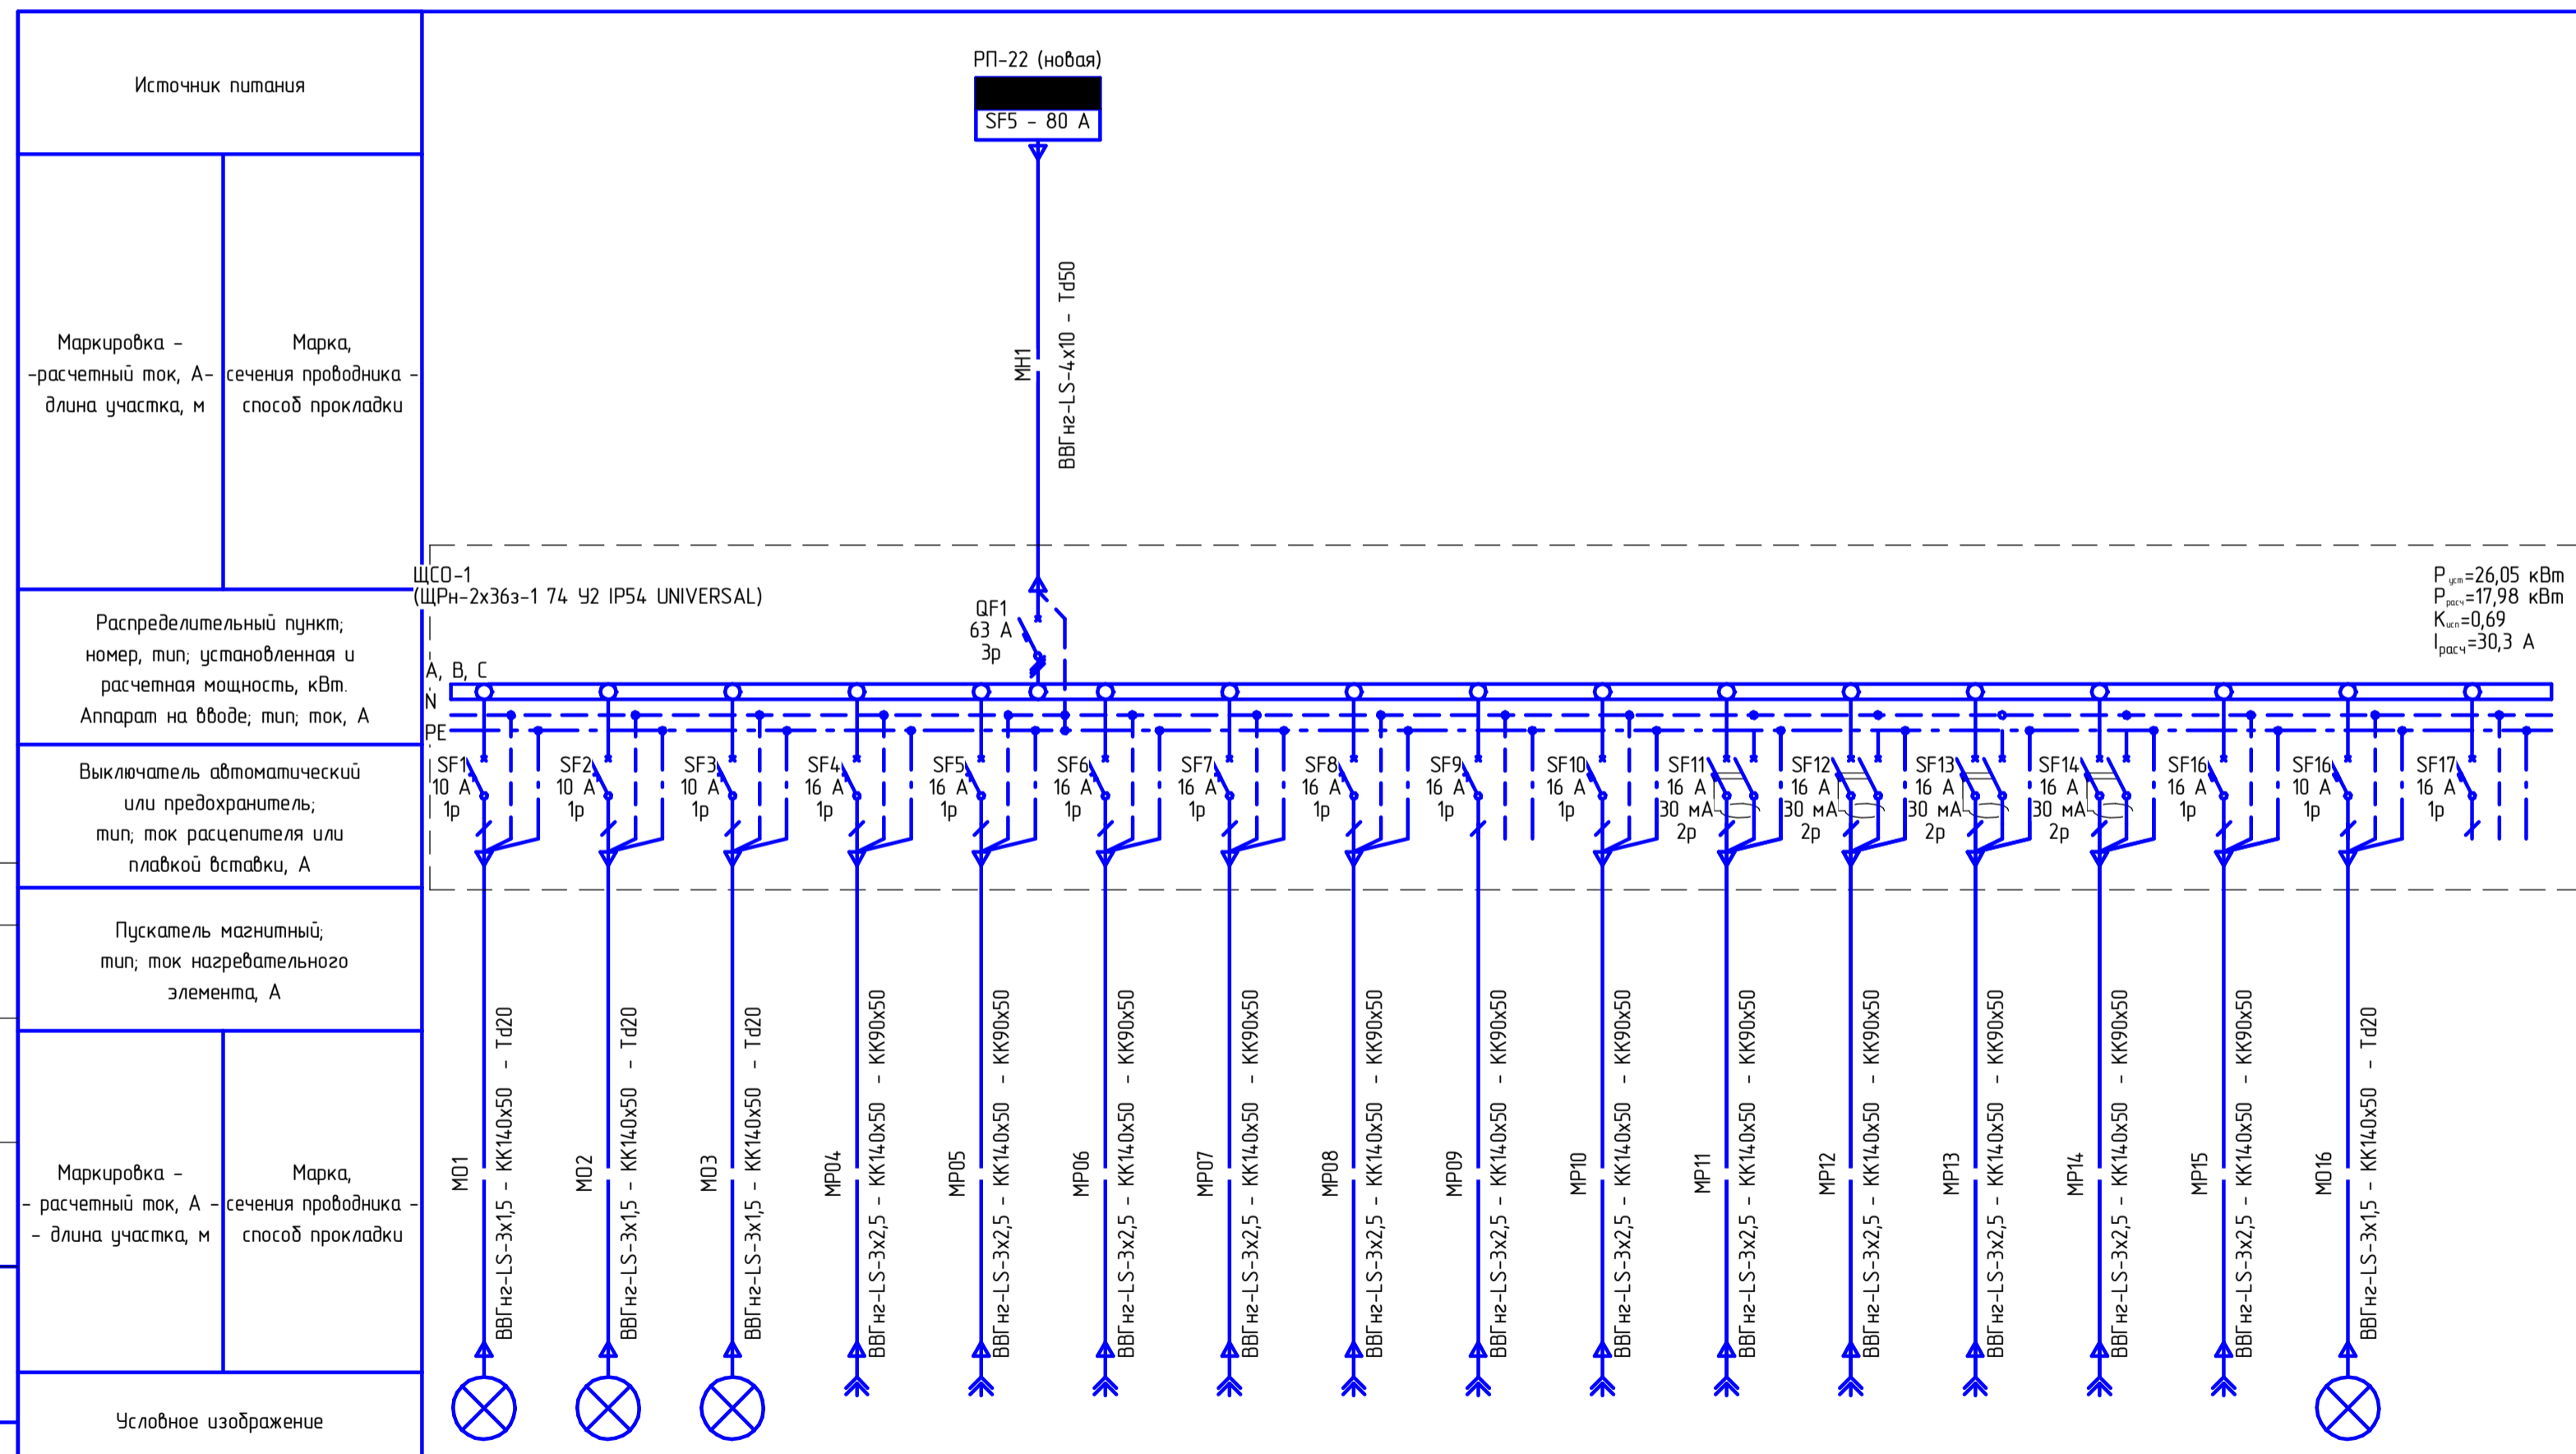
Источник питания

Маркировка – -расчетный ток, А- длина участка, м

Марка, сечения проводника - способ прокладки

Распределительный пункт; номер, тип; установленная и расчетная мощность, кВт. Аппарат на вводе; тип; ток, А

Выключатель автоматический или предохранитель; тип; ток расцепителя или плавкой вставки, А

Пускатель магнитный; тип; ток нагревательного элемента, А

Маркировка – - расчетный ток, А - - длина участка, м

Марка, сечения проводника - способ прокладки

Условное изображение

РП-22 (новая)
SF5 - 80 А

МН1
ВВГнг-LS-4x10 - Td50

ЩСО-1
(ЩРн-2х36з-1 74 У2 IP54 UNIVERSAL)

QF1
63 А
3p

A, B, C
N
PE

$P_{уст}$=26,05 кВт
$P_{расч}$=17,98 кВт
$K_{исп}$=0,69
$I_{расч}$=30,3 А

SF1 10 А 1p
SF2 10 А 1p
SF3 10 А 1p
SF4 16 А 1p
SF5 16 А 1p
SF6 16 А 1p
SF7 16 А 1p
SF8 16 А 1p
SF9 16 А 1p
SF10 16 А 1p
SF11 16 А 30 мА 2p
SF12 16 А 30 мА 2p
SF13 16 А 30 мА 2p
SF14 16 А 30 мА 2p
SF16 16 А 1p
SF16 10 А 1p
SF17 16 А 1p

М01 ВВГнг-LS-3x1,5 - КК140x50 - Td20
М02 ВВГнг-LS-3x1,5 - КК140x50 - Td20
М03 ВВГнг-LS-3x1,5 - КК140x50 - Td20
МР04 ВВГнг-LS-3x2,5 - КК140x50 - КК90x50
МР05 ВВГнг-LS-3x2,5 - КК140x50 - КК90x50
МР06 ВВГнг-LS-3x2,5 - КК140x50 - КК90x50
МР07 ВВГнг-LS-3x2,5 - КК140x50 - КК90x50
МР08 ВВГнг-LS-3x2,5 - КК140x50 - КК90x50
МР09 ВВГнг-LS-3x2,5 - КК140x50 - КК90x50
МР10 ВВГнг-LS-3x2,5 - КК140x50 - КК90x50
МР11 ВВГнг-LS-3x2,5 - КК140x50 - КК90x50
МР12 ВВГнг-LS-3x2,5 - КК140x50 - КК90x50
МР13 ВВГнг-LS-3x2,5 - КК140x50 - КК90x50
МР14 ВВГнг-LS-3x2,5 - КК140x50 - КК90x50
МР15 ВВГнг-LS-3x2,5 - КК140x50 - КК90x50
М016 ВВГнг-LS-3x1,5 - КК140x50 - Td20